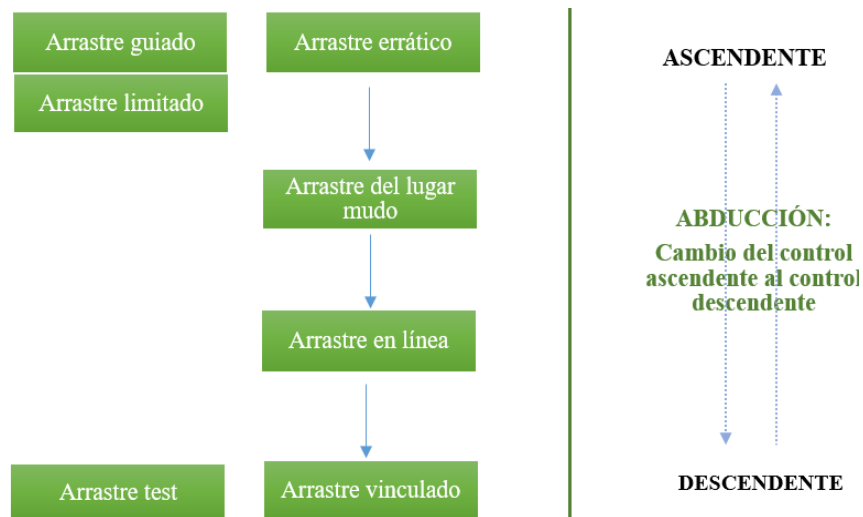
Arrastre guiado

Arrastre limitado

Arrastre errático

Arrastre del lugar mudo

Arrastre en línea

Arrastre test

Arrastre vinculado

ASCENDENTE

ABDUCCIÓN:
Cambio del control ascendente al control descendente

DESCENDENTE